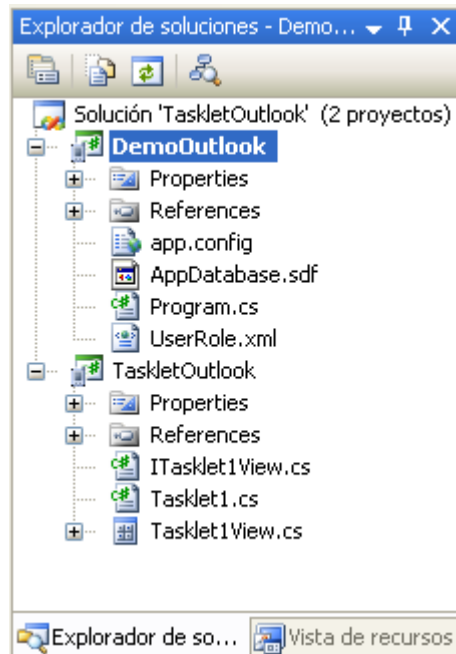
Explorador de soluciones - Demo... ▾ ⊥ ✕

Solución 'TaskletOutlook' (2 proyectos)
DemoOutlook
Properties
References
app.config
AppDatabase.sdf
Program.cs
UserRole.xml
TaskletOutlook
Properties
References
ITasklet1View.cs
Tasklet1.cs
Tasklet1View.cs

Explorador de so... Vista de recursos